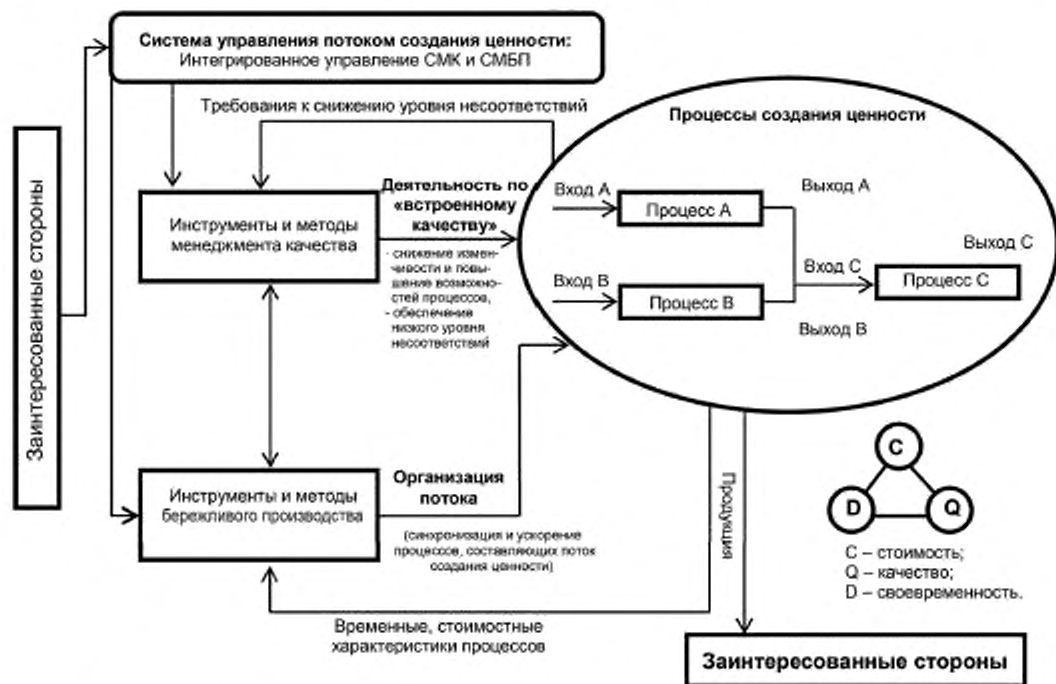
Система управления потоком создания ценности:
Интегрированное управление СМК и СМБП

Заинтересованные стороны

Требования к снижению уровня несоответствий

Процессы создания ценности

Инструменты и методы менеджмента качества

Деятельность по «встроенному качеству»

- снижение изменчивости и повышение возможностей процессов,
- обеспечение низкого уровня несоответствий

Вход А

Процесс А

Выход А

Выход С

Вход С

Процесс С

Вход В

Процесс В

Выход В

Инструменты и методы бережливого производства

Организация потока

(синхронизация и ускорение процессов, составляющих поток создания ценности)

Продукция

C

D

Q

С – стоимость;
Q – качество;
D – своевременность.

Временные, стоимостные характеристики процессов

Заинтересованные стороны